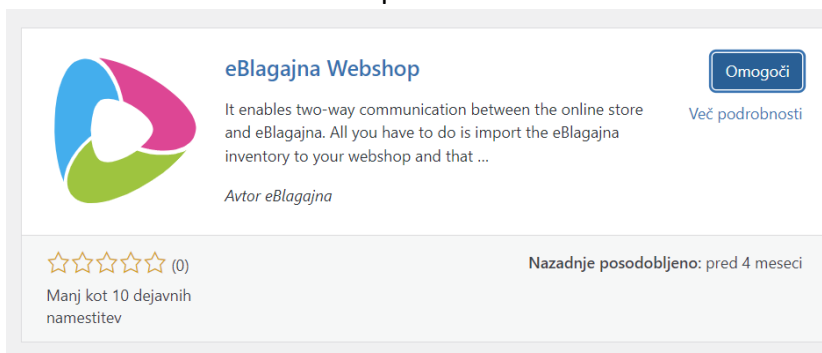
eBlagajna Webshop

It enables two-way communication between the online store and eBlagajna. All you have to do is import the eBlagajna inventory to your webshop and that ...

Avtor eBlagajna

Omogoči

Več podrobnosti

☆☆☆☆☆ (0)

Manj kot 10 dejavnih namestitev

Nazadnje posodobljeno: pred 4 meseci